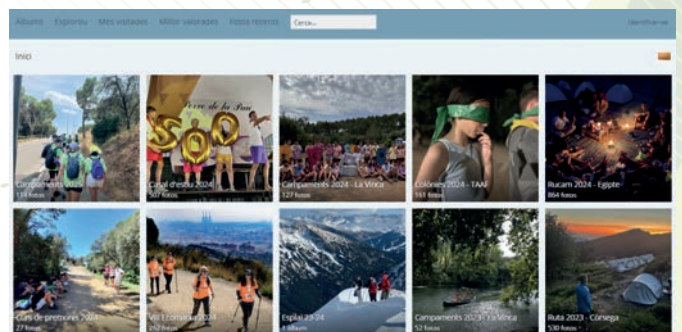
Àlbums Explorau Més visitades Millor valorades Fotos recents Cerca... Identificar-se

Inici

Campaments 2025
114 fotos

Casal d'estiu 2024
Torre de la Pau
500
292 fotos

Campaments 2024 - La Vinca
127 fotos

Colònies 2024 - TAAF
161 fotos

Rucam 2024 - Egipte
864 fotos

Curs de premonors 2024
27 fotos

Vol Ecomèdia 2024
252 fotos

Esplai 23-24
1 àlbum

Campaments 2023 - La Vinca
52 fotos

Ruta 2023 - Còrsega
530 fotos